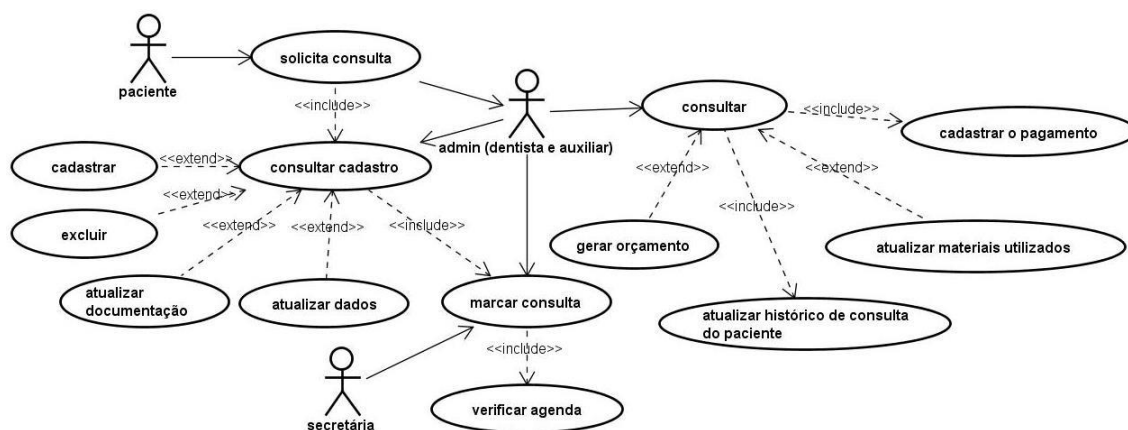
paciente

solicita consulta

<<include>>

admin (dentista e auxiliar)

consultar

<<include>>

cadastrar o pagamento

cadastrar

<<extend>>

consultar cadastro

<<extend>>

excluir

<<extend>>

<<extend>>

<<include>>

<<extend>>

<<include>>

<<extend>>

gerar orçamento

atualizar materiais utilizados

atualizar documentação

atualizar dados

marcar consulta

atualizar histórico de consulta do paciente

<<include>>

secretária

verificar agenda